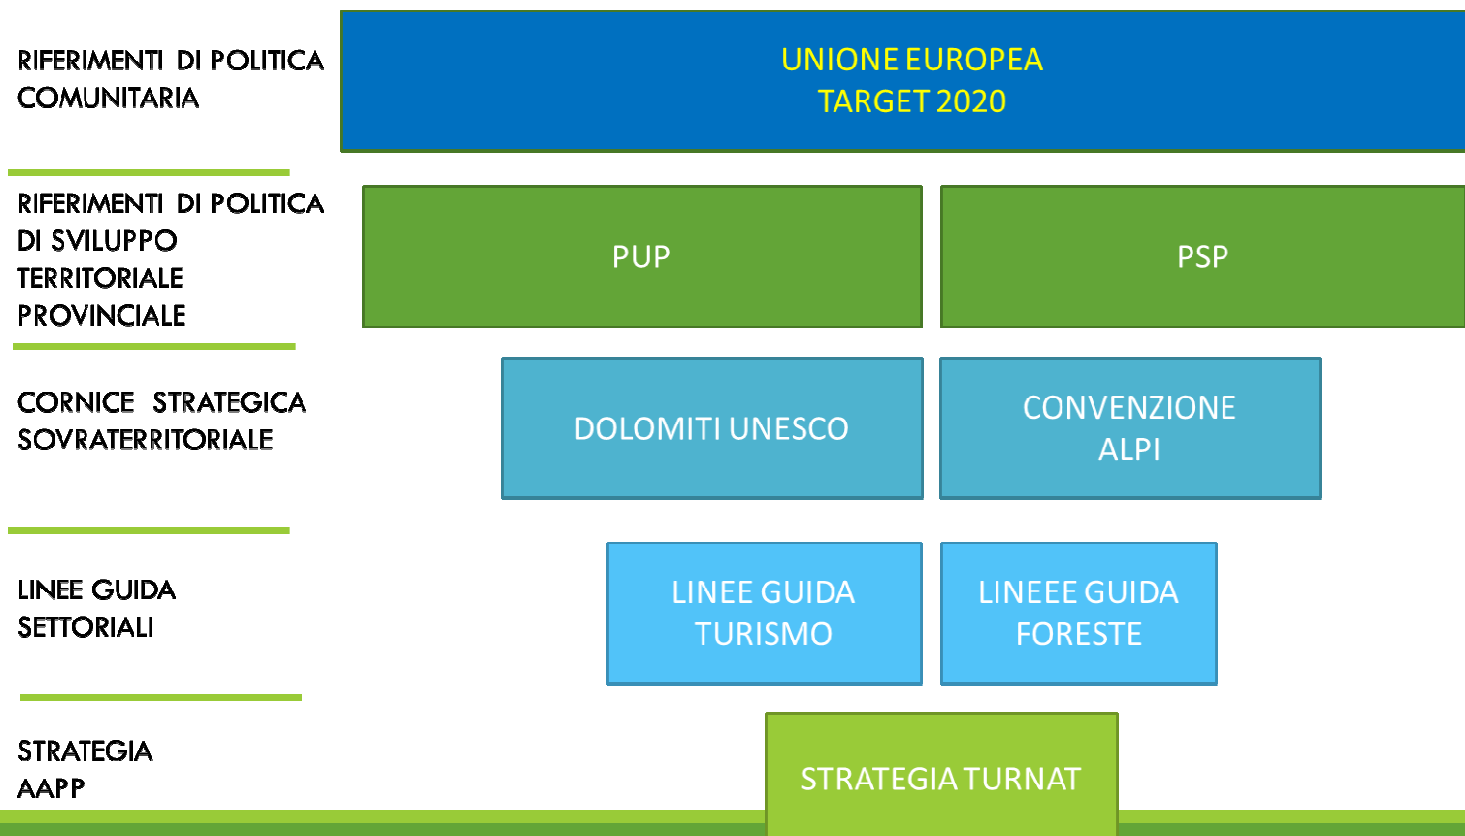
RIFERIMENTI DI POLITICA COMUNITARIA

UNIONE EUROPEA
TARGET 2020

RIFERIMENTI DI POLITICA DI SVILUPPO TERRITORIALE PROVINCIALE

PUP

PSP

CORNICE STRATEGICA SOVRATERRITORIALE

DOLOMITI UNESCO

CONVENZIONE ALPI

LINEE GUIDA SETTORIALI

LINEE GUIDA TURISMO

LINEEE GUIDA FORESTE

STRATEGIA AAPP

STRATEGIA TURNAT